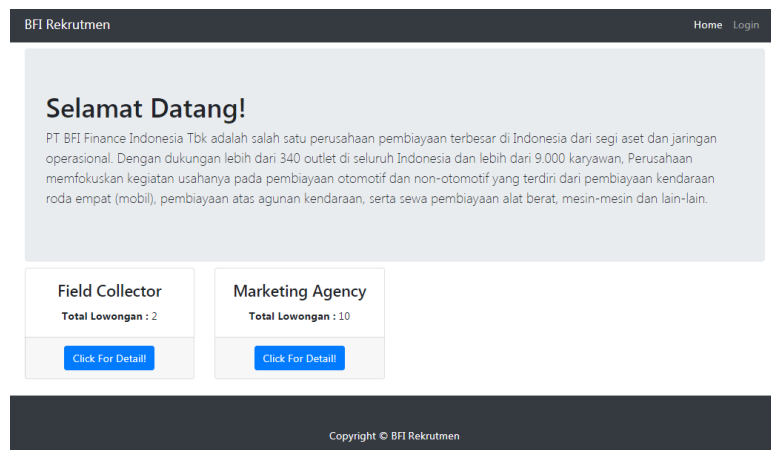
BFI Rekrutmen

Home Login

Selamat Datang!

PT BFI Finance Indonesia Tbk adalah salah satu perusahaan pembiayaan terbesar di Indonesia dari segi aset dan jaringan operasional. Dengan dukungan lebih dari 340 outlet di seluruh Indonesia dan lebih dari 9.000 karyawan, Perusahaan memfokuskan kegiatan usahanya pada pembiayaan otomotif dan non-otomotif yang terdiri dari pembiayaan kendaraan roda empat (mobil), pembiayaan atas agunan kendaraan, serta sewa pembiayaan alat berat, mesin-mesin dan lain-lain.

Field Collector

Total Lowongan : 2

Click For Detail!

Marketing Agency

Total Lowongan : 10

Click For Detail!

Copyright © BFI Rekrutmen